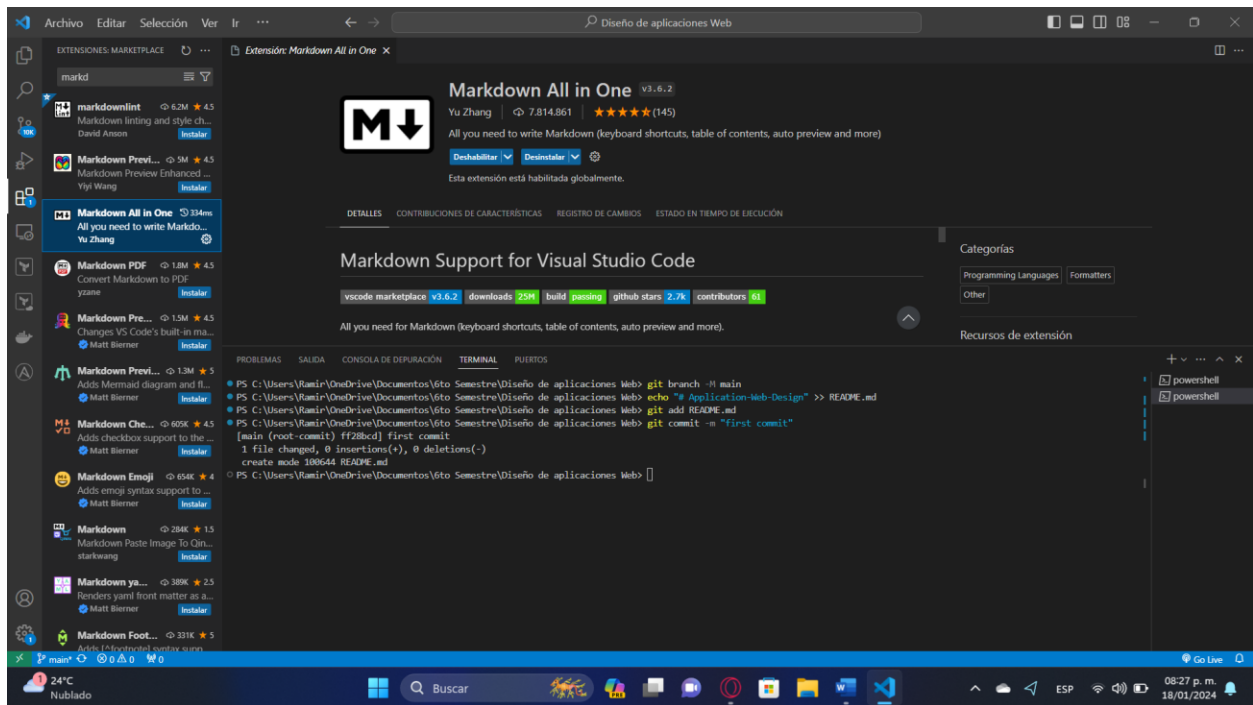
Archivo Editar Selección Ver Ir ···
Diseño de aplicaciones Web

EXTENSIONES: MARKETPLACE
markd

markdownlint 6.2M ★ 4.5
Markdown linting and style ch...
David Anson Instalar

Markdown Previ... 5M ★ 4.5
Markdown Preview Enhanced ...
Yiyi Wang Instalar

Markdown All in One 334ms
All you need to write Markdo...
Yu Zhang

Markdown PDF 1.8M ★ 4.5
Convert Markdown to PDF
yzane Instalar

Markdown Pre... 1.5M ★ 4.5
Changes VS Code's built-in ma...
Matt Bierner Instalar

Markdown Previ... 1.3M ★ 5
Adds Mermaid diagram and fl...
Matt Bierner Instalar

Markdown Che... 605K ★ 4.5
Adds checkbox support to the ...
Matt Bierner Instalar

Markdown Emoji 654K ★ 4
Adds emoji syntax support to ...
Matt Bierner Instalar

Markdown 284K ★ 1.5
Markdown Paste Image To Qin...
starkwang Instalar

Markdown ya... 389K ★ 2.5
Renders yaml front matter as a...
Matt Bierner Instalar

Markdown Foot... 331K ★ 5
Adds [^footnote] syntax supp...

Extensión: Markdown All in One ×

Markdown All in One v3.6.2
Yu Zhang | 7.814.861 | ★★★★★ (145)
All you need to write Markdown (keyboard shortcuts, table of contents, auto preview and more)
Deshabilitar Desinstalar
Esta extensión está habilitada globalmente.

DETALLES CONTRIBUCIONES DE CARACTERÍSTICAS REGISTRO DE CAMBIOS ESTADO EN TIEMPO DE EJECUCIÓN

Markdown Support for Visual Studio Code
vscode marketplace v3.6.2 downloads 25M build passing github stars 2.7k contributors 61
All you need for Markdown (keyboard shortcuts, table of contents, auto preview and more).

Categorías
Programming Languages Formatters Other
Recursos de extensión

PROBLEMAS SALIDA CONSOLA DE DEPURACIÓN TERMINAL PUERTOS

PS C:\Users\Ramir\OneDrive\Documentos\6to Semestre\Diseño de aplicaciones Web> git branch -M main
PS C:\Users\Ramir\OneDrive\Documentos\6to Semestre\Diseño de aplicaciones Web> echo "# Application-Web-Design" >> README.md
PS C:\Users\Ramir\OneDrive\Documentos\6to Semestre\Diseño de aplicaciones Web> git add README.md
PS C:\Users\Ramir\OneDrive\Documentos\6to Semestre\Diseño de aplicaciones Web> git commit -m "first commit"
[main (root-commit) ff28bcd] first commit
 1 file changed, 0 insertions(+), 0 deletions(-)
 create mode 100644 README.md
PS C:\Users\Ramir\OneDrive\Documentos\6to Semestre\Diseño de aplicaciones Web>

powershell
powershell

main* ⊗0 ⚠0 ⚡0
Go Live

24°C
Nublado
Buscar
ESP
08:27 p. m.
18/01/2024